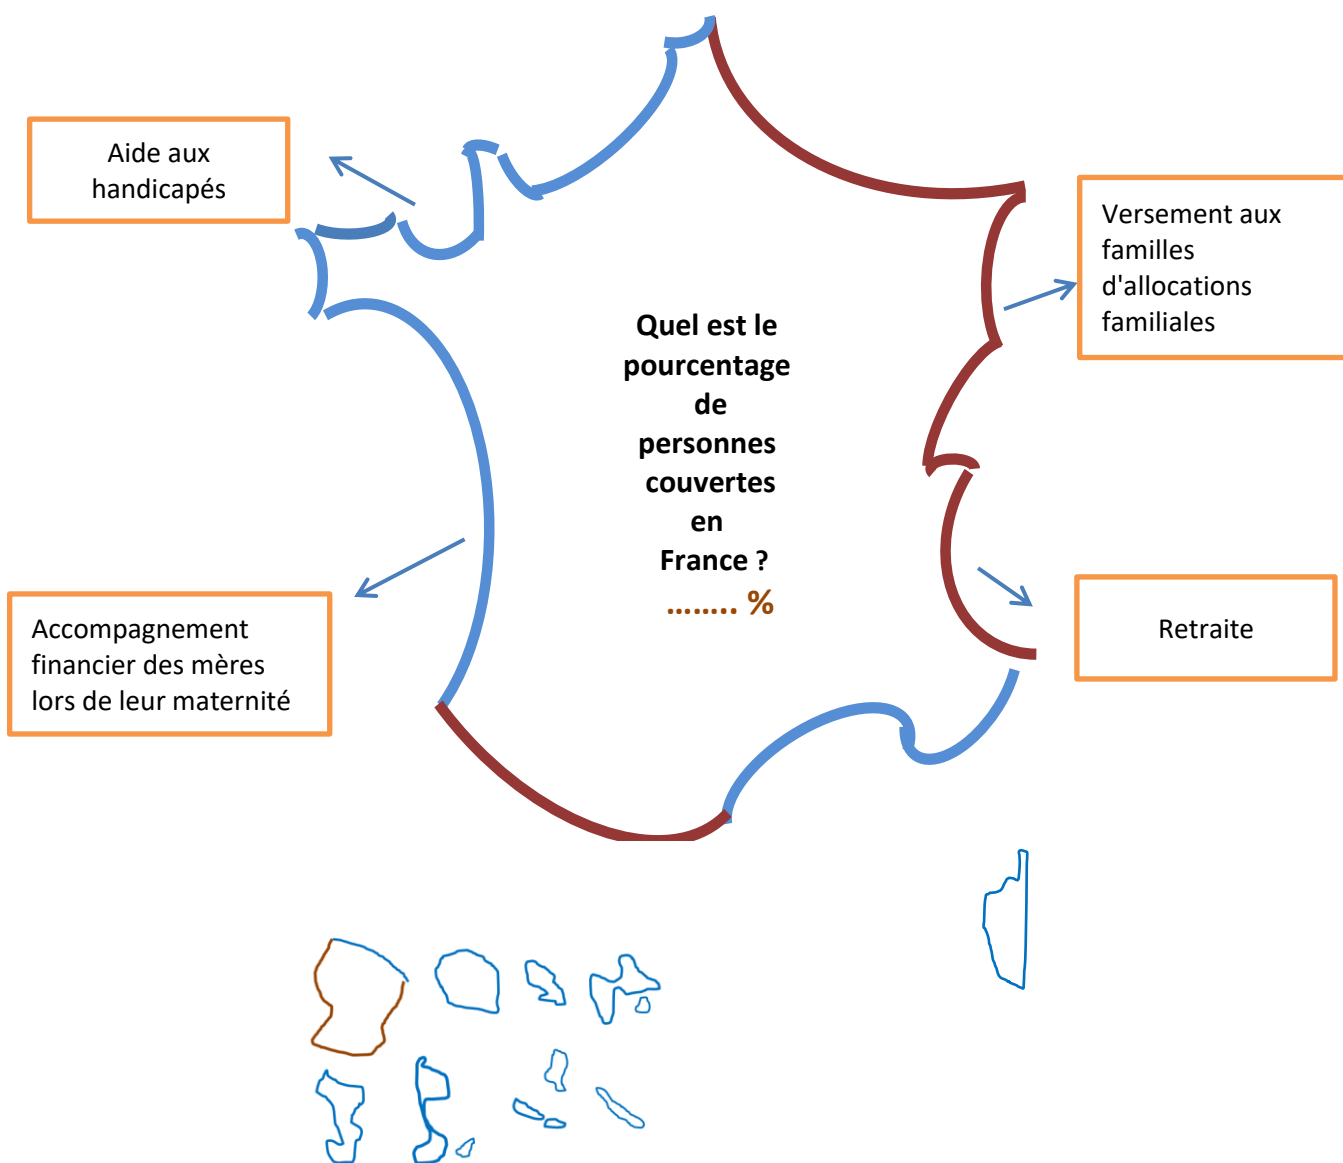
Aide aux handicapés

Versement aux familles d'allocations familiales

Quel est le pourcentage de personnes couvertes en France ?
…….. %

Retraite

Accompagnement financier des mères lors de leur maternité